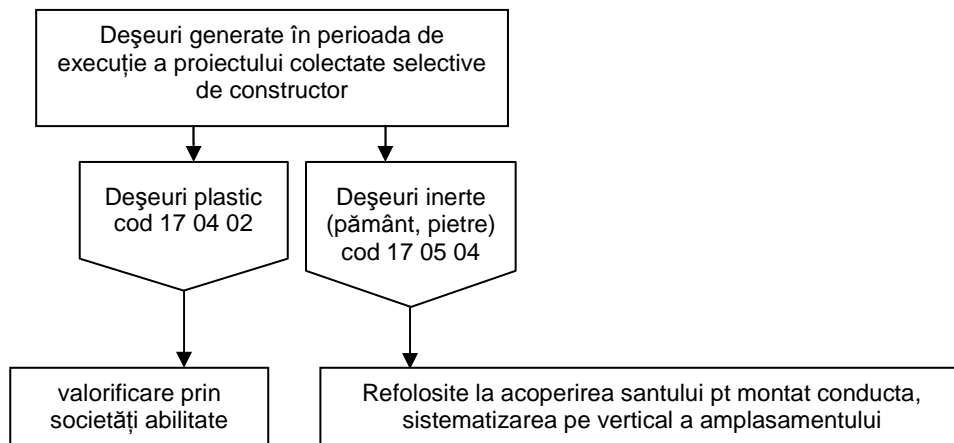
Deşeuri generate în perioada de execuție a proiectului colectate selective de constructor

Deşeuri plastic cod 17 04 02

Deşeuri inerte (pământ, pietre) cod 17 05 04

valorificare prin societăți abilitate

Refolosite la acoperirea santului pt montat conducta, sistematizarea pe vertical a amplasamentului